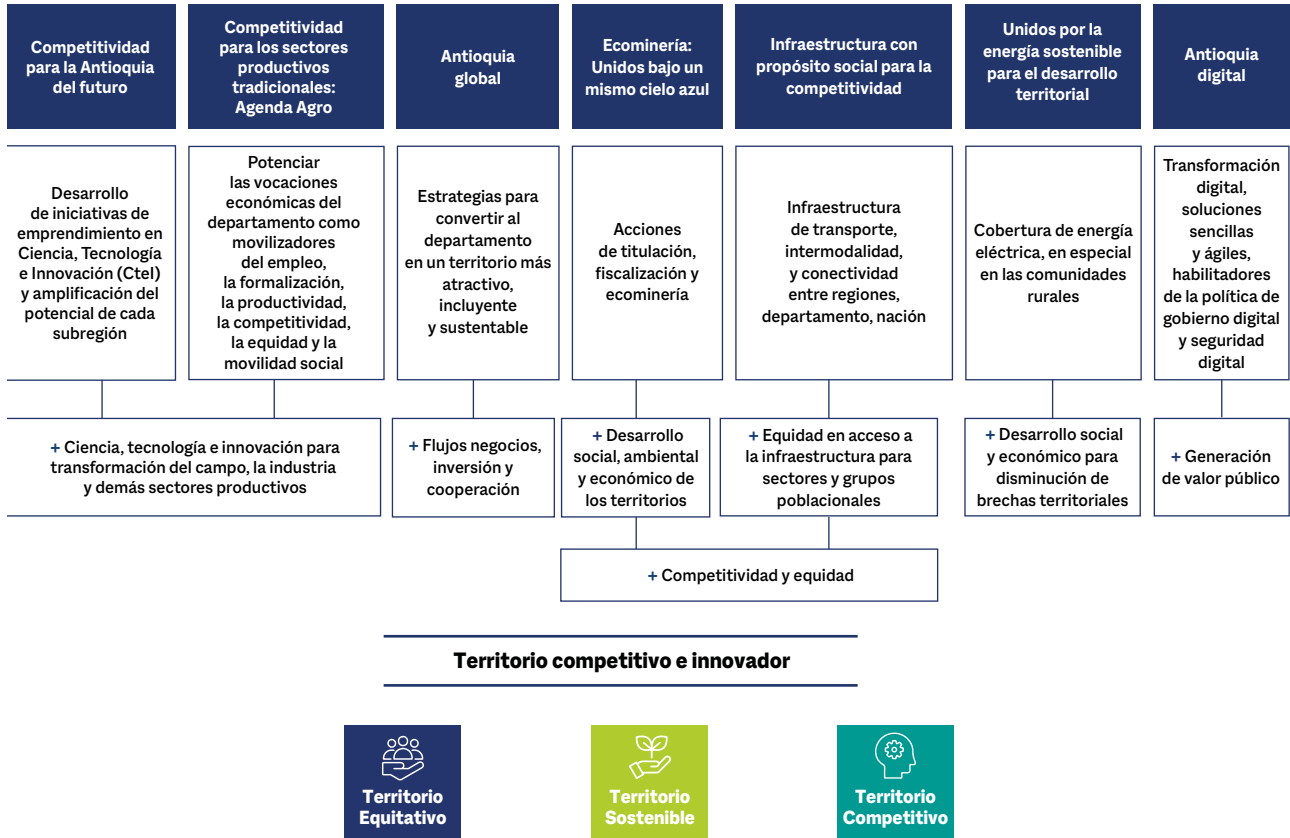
Competitividad para la Antioquia del futuro

Competitividad para los sectores productivos tradicionales: Agenda Agro

Antioquia global

Ecominería: Unidos bajo un mismo cielo azul

Infraestructura con propósito social para la competitividad

Unidos por la energía sostenible para el desarrollo territorial

Antioquia digital

Desarrollo de iniciativas de emprendimiento en Ciencia, Tecnología e Innovación (CteI) y amplificación del potencial de cada subregión

Potenciar las vocaciones económicas del departamento como movilizadores del empleo, la formalización, la productividad, la competitividad, la equidad y la movilidad social

Estrategias para convertir al departamento en un territorio más atractivo, incluyente y sustentable

Acciones de titulación, fiscalización y ecominería

Infraestructura de transporte, intermodalidad, y conectividad entre regiones, departamento, nación

Cobertura de energía eléctrica, en especial en las comunidades rurales

Transformación digital, soluciones sencillas y ágiles, habilitadores de la política de gobierno digital y seguridad digital

+ Ciencia, tecnología e innovación para transformación del campo, la industria y demás sectores productivos

+ Flujos negocios, inversión y cooperación

+ Desarrollo social, ambiental y económico de los territorios

+ Equidad en acceso a la infraestructura para sectores y grupos poblacionales

+ Desarrollo social y económico para disminución de brechas territoriales

+ Generación de valor público

+ Competitividad y equidad

Territorio competitivo e innovador

Territorio Equitativo

Territorio Sostenible

Territorio Competitivo